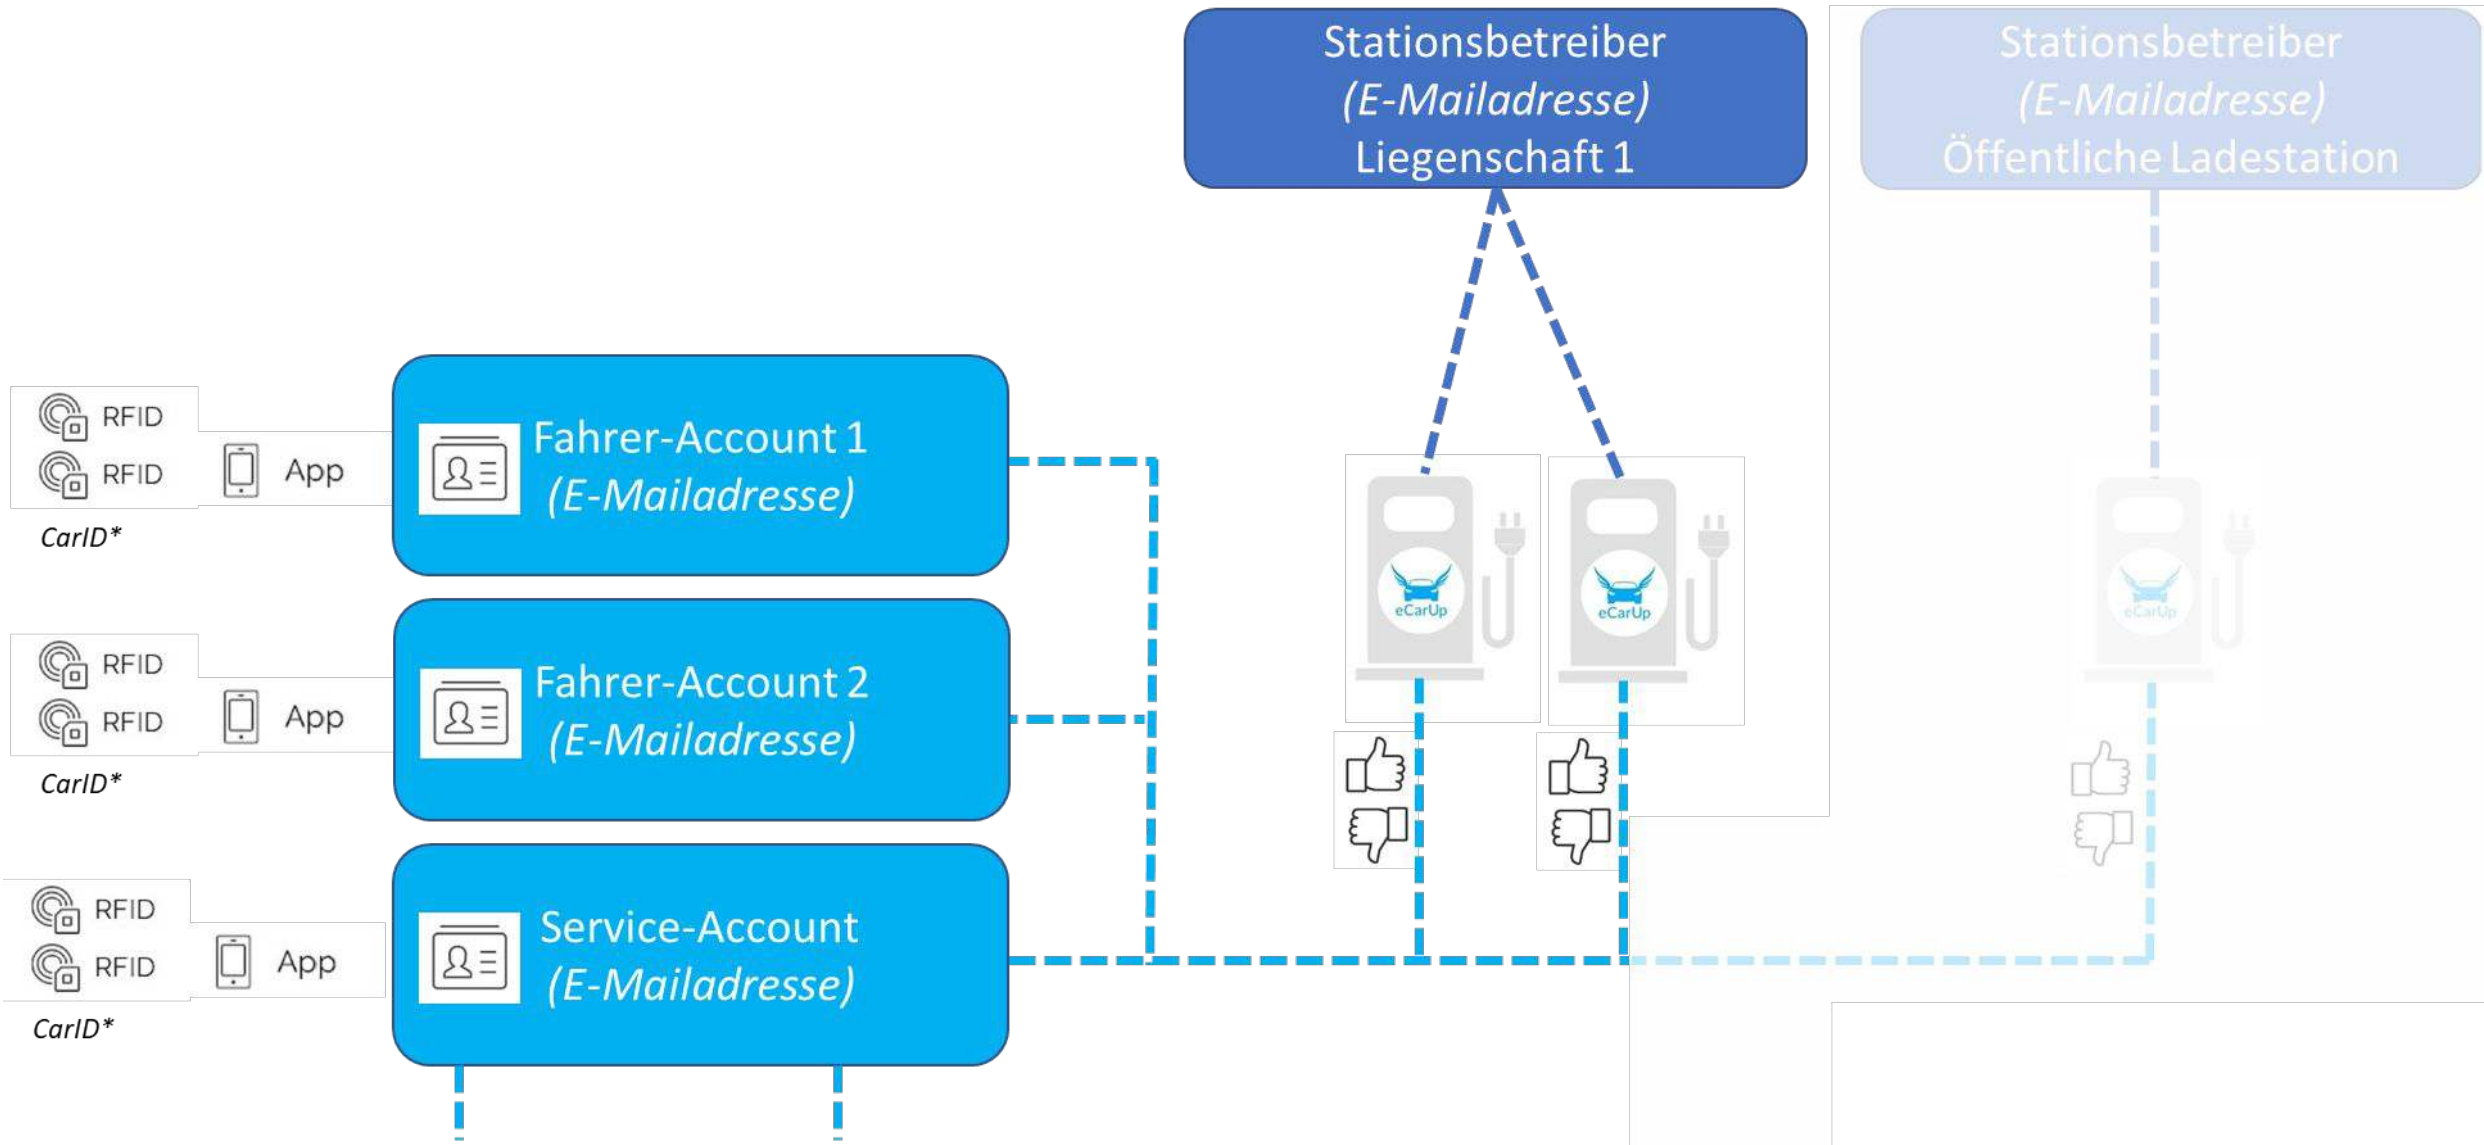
Stationsbetreiber
(E-Mailadresse)
Liegenschaft 1

Stationsbetreiber
(E-Mailadresse)
Öffentliche Ladestation

RFID
RFID
App
CarID*

Fahrer-Account 1
(E-Mailadresse)

RFID
RFID
App
CarID*

Fahrer-Account 2
(E-Mailadresse)

RFID
RFID
App
CarID*

Service-Account
(E-Mailadresse)

eCarUp
eCarUp
eCarUp